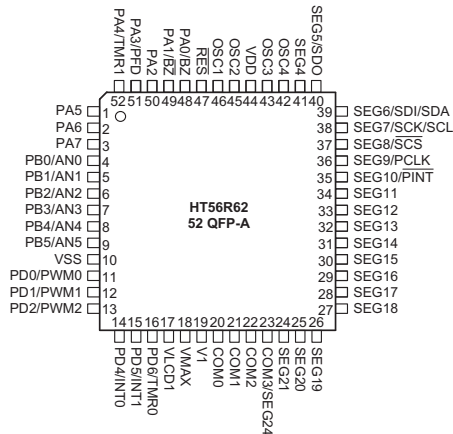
PA4/TMR1
PA3/PFD
PA2
PA1/$\overline{BZ}$
PA0/BZ
$\overline{RES}$
OSC1
OSC2
VDD
OSC3
OSC4
SEG4
SEG5/SDO

52 51 50 49 48 47 46 45 44 43 42 41 40

PA5 1
PA6 2
PA7 3
PB0/AN0 4
PB1/AN1 5
PB2/AN2 6
PB3/AN3 7
PB4/AN4 8
PB5/AN5 9
VSS 10
PD0/PWM0 11
PD1/PWM1 12
PD2/PWM2 13

HT56R62
52 QFP-A

39 SEG6/SDI/SDA
38 SEG7/$\overline{SCK}$/SCL
37 SEG8/$\overline{SCS}$
36 SEG9/$\overline{PCLK}$
35 SEG10/$\overline{PINT}$
34 SEG11
33 SEG12
32 SEG13
31 SEG14
30 SEG15
29 SEG16
28 SEG17
27 SEG18

14 15 16 17 18 19 20 21 22 23 24 25 26

PD4/INT0
PD5/INT1
PD6/TMR0
VLCD
VMAX
V1
COM0
COM1
COM2
COM3/SEG24
SEG21
SEG20
SEG19